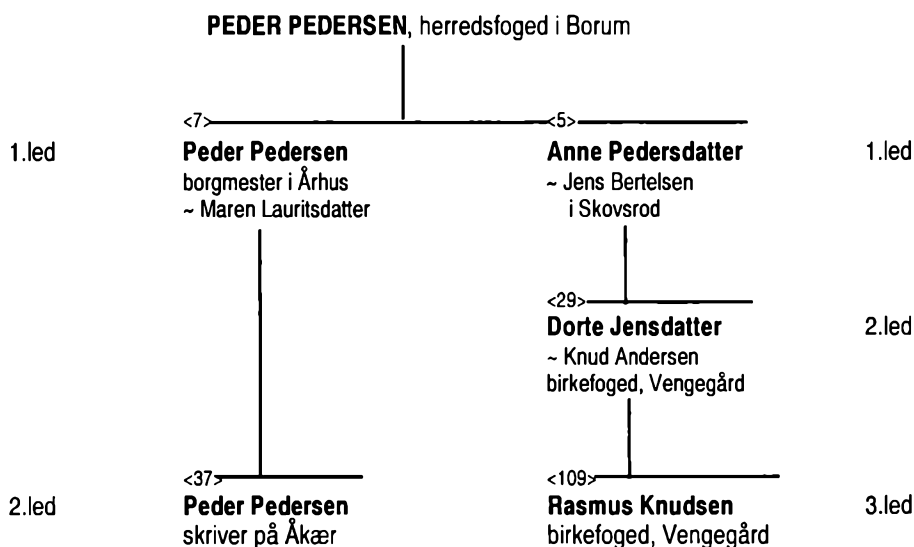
**PEDER PEDERSEN**, herredsfoged i Borum

<7>

1.led

**Peder Pedersen**
borgmester i Århus
~ Maren Lauritsdatter

<37>

2.led

**Peder Pedersen**
skriver på Åkær

<5>

**Anne Pedersdatter**
~ Jens Bertelsen
i Skovsrod

1.led

<29>

**Dorte Jensdatter**
~ Knud Andersen
birkefoged, Vengegård

2.led

<109>

**Rasmus Knudsen**
birkefoged, Vengegård

3.led